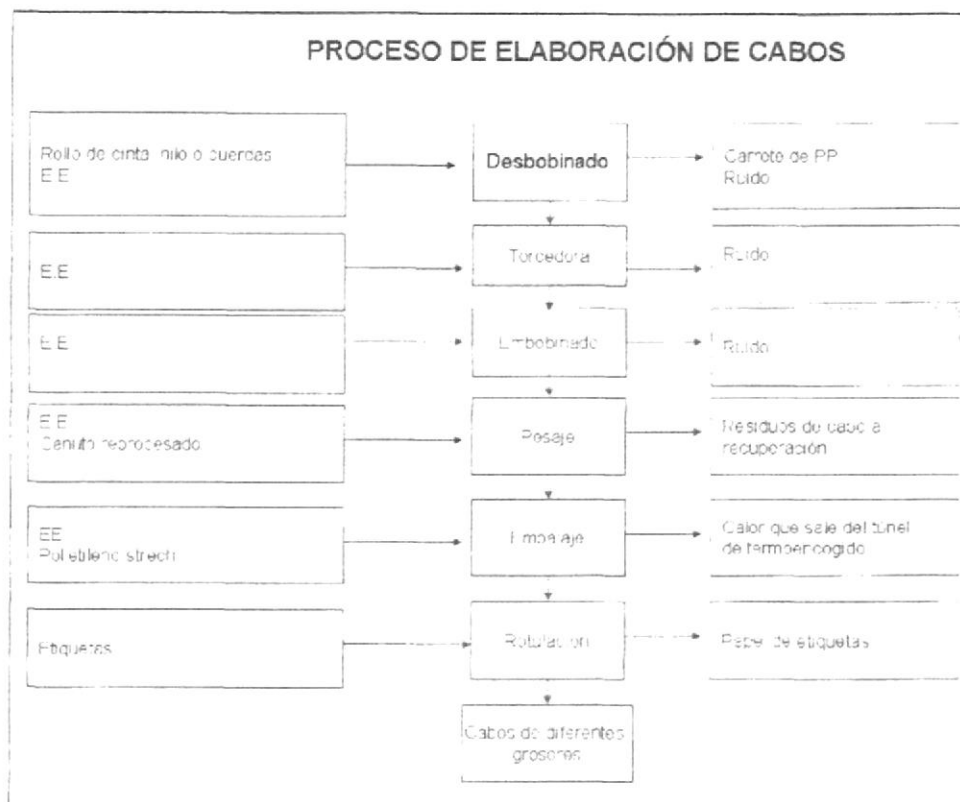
PROCESO DE ELABORACIÓN DE CABOS

Rollo de cinta, hilo o cuerdas
E.E

Desbobinado

Carrote de PP
Ruido

E.E

Torcedora

Ruido

E.E

Embobinado

Ruido

E.E
Canuto reprocesado

Pesaje

Residuos de cabo a recuperación

EE
Polietileno strech

Embalaje

Calor que sale del tunel de termoencogido

Etiquetas

Rotulación

Papel de etiquetas

Cabos de diferentes grosores